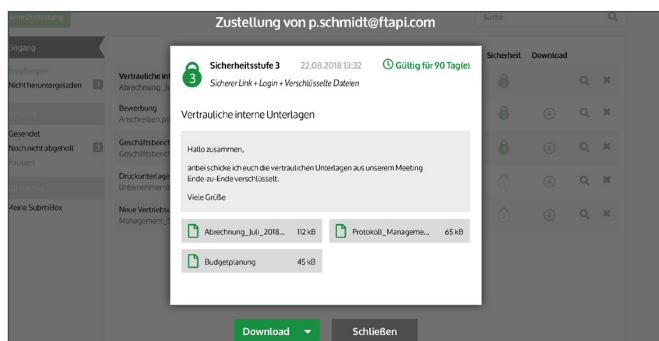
Neue Zustellung

Zustellung von p.schmidt@ftapi.com

Suche

Eingang

Empfangen

Nicht heruntergeladen 1

Gesendet

Noch nicht abgeholt 1

Meine SubmiBox

Vertrauliche int
Abrechnung_Ju

Bewerbung
Anschreiben.p

Geschäftsberich
Geschäftsberich

Druckunterlage
Unternehmens

Neue Vertriebs
Management_

Sicherheit Download

Sicherheitsstufe 3 22.08.2018 13:32 Gültig für 90 Tag(e)
Sicherer Link + Login + Verschlüsselte Dateien

Vertrauliche interne Unterlagen

Hallo zusammen,

anbei schicke ich euch die vertraulichen Unterlagen aus unserem Meeting Ende-zu-Ende verschlüsselt.

Viele Grüße

Abrechnung_Juli_2018... 112 kB

Protokoll_Manageme... 65 kB

Budgetplanung 45 kB

Download

Schließen